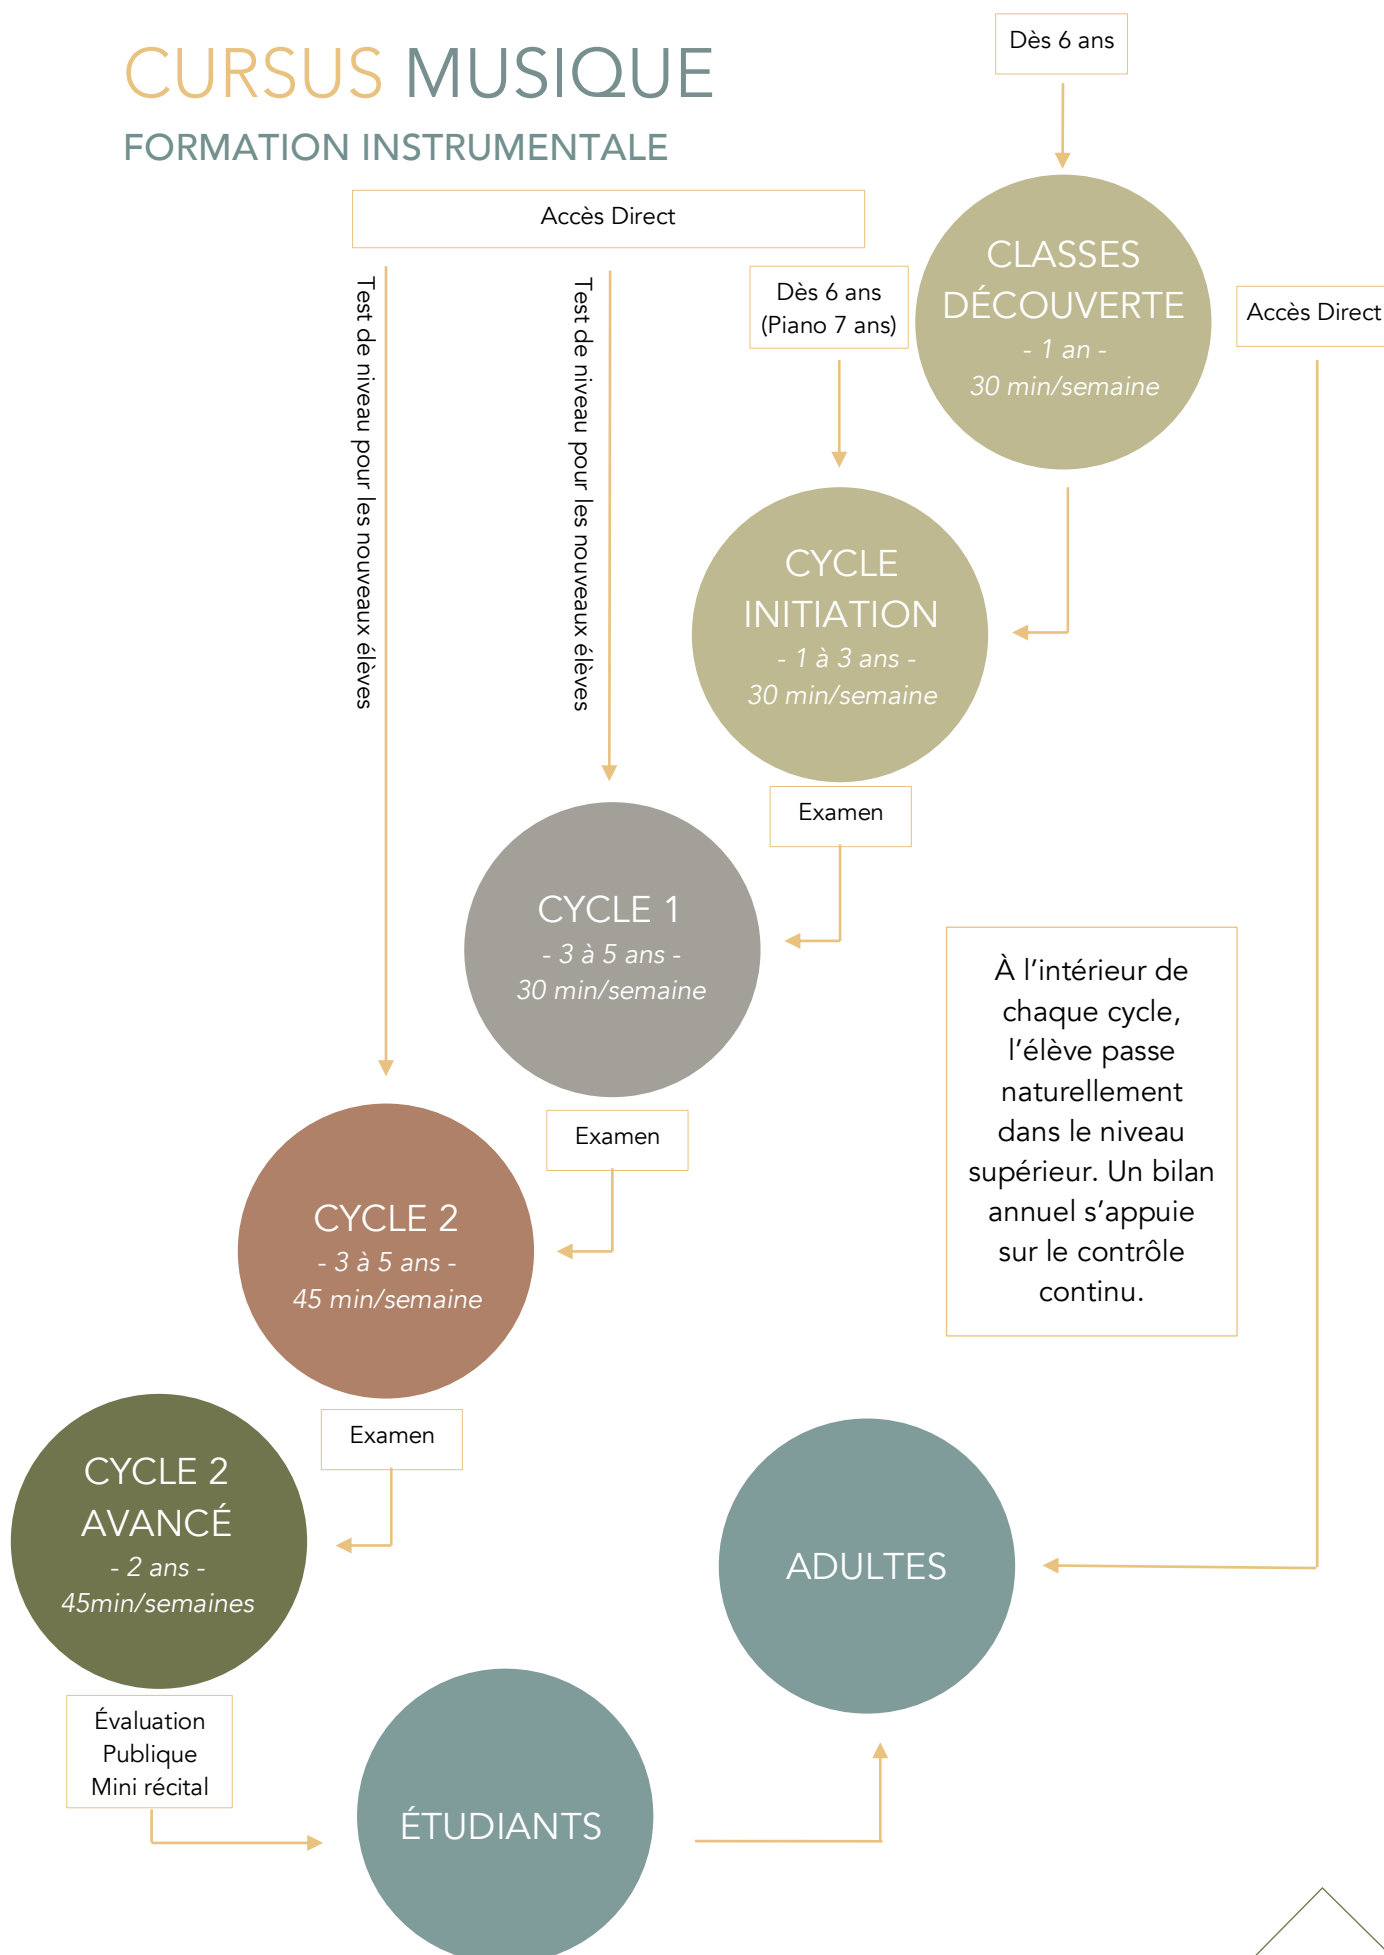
CURSUS MUSIQUE
FORMATION INSTRUMENTALE

Dès 6 ans

Accès Direct

CLASSES DÉCOUVERTE
- 1 an -
30 min/semaine

Accès Direct

Test de niveau pour les nouveaux élèves

Test de niveau pour les nouveaux élèves

Dès 6 ans (Piano 7 ans)

CYCLE INITIATION
- 1 à 3 ans -
30 min/semaine

Examen

CYCLE 1
- 3 à 5 ans -
30 min/semaine

À l'intérieur de chaque cycle, l'élève passe naturellement dans le niveau supérieur. Un bilan annuel s'appuie sur le contrôle continu.

Examen

CYCLE 2
- 3 à 5 ans -
45 min/semaine

Examen

CYCLE 2 AVANCÉ
- 2 ans -
45min/semaines

ADULTES

Évaluation Publique Mini récital

ÉTUDIANTS